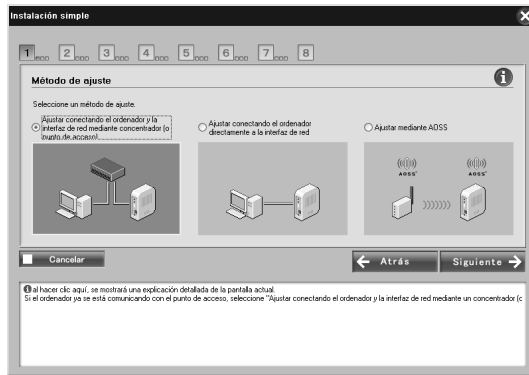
Instalación simple

1 2 3 4 5 6 7 8

Método de ajuste

Seleccione un método de ajuste.

Ajustar conectando el ordenador y la interfaz de red mediante concentrador (o punto de acceso)

Ajustar conectando el ordenador directamente a la interfaz de red

Ajustar mediante AOSS

AOSS

AOSS

Cancelar

Atrás

Siguiente

al hacer clic aquí, se mostrará una explicación detallada de la pantalla actual.
Si el ordenador ya se está comunicando con el punto de acceso, seleccione "Ajustar conectando el ordenador y la interfaz de red mediante un concentrador (c